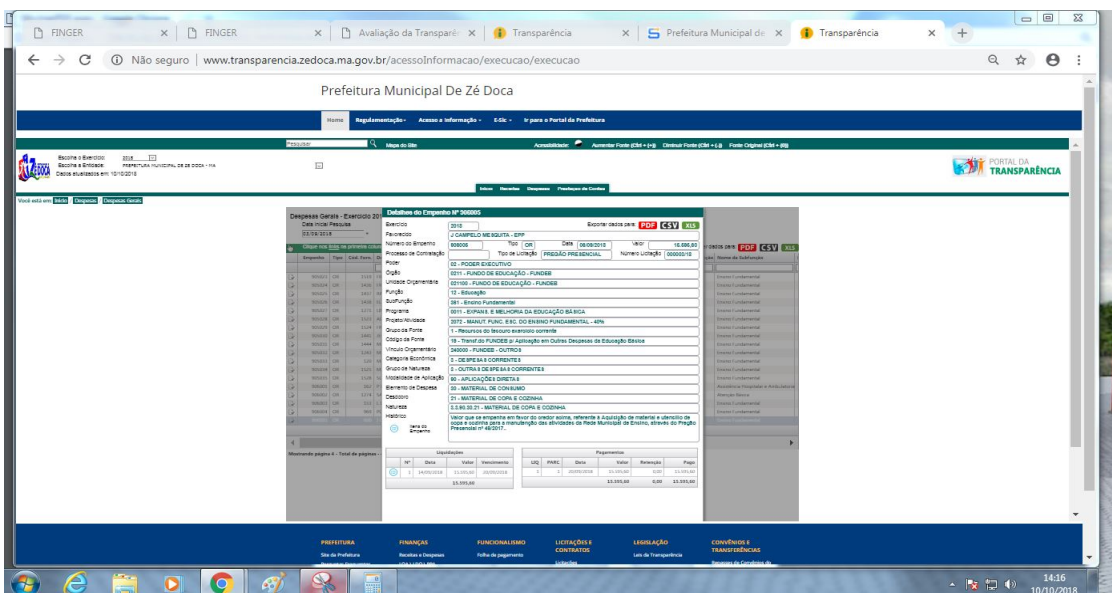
FINGER | FINGER | Avaliação da Transparê | Transparência | Prefeitura Municipal de | Transparência

Não seguro | www.transparencia.zedoca.ma.gov.br/acessoInformacao/execucao/execucao

Prefeitura Municipal De Zé Doca

Home Regulamentação Acesso a Informação E-Sic Ir para o Portal da Prefeitura

Pesquisar Mapa do Site Acessibilidade: Aumentar Fonte (Ctrl + (+)) Diminuir Fonte (Ctrl + (-)) Fonte Original (Ctrl + (0))

Escolha o Exercício: 2018
Escolha a Entidade: PREFEITURA MUNICIPAL DE ZE DOCA - MA
Dados atualizados em: 10/10/2018

PORTAL DA TRANSPARÊNCIA

Início Receitas Despesas Prestação de Contas

Você está em: Início Despesas Despesas Gerais

Despesas Gerais - Exercício 20
Data Inicial Pesquisa
03/09/2018

Detalhes do Empenho Nº 908005

Exercício 2018
Exportar dados para: PDF CSV XLS
Favorecido J CAMPELO MESQUITA - EPP
Número do Empenho 908005 Tipo OR Data 09/09/2018 Valor 15.595,60
Processo de Contratação Tipo de Licitação PREGÃO PRESENCIAL Número Licitação 000009/18
Poder 02 - PODER EXECUTIVO
Órgão 0211 - FUNDO DE EDUCAÇÃO - FUNDEB
Unidade Orçamentária 021100 - FUNDO DE EDUCAÇÃO - FUNDEB
Função 12 - Educação
SubFunção 361 - Ensino Fundamental
Programa 0011 - EXPANS. E MELHORIA DA EDUCAÇÃO BÁSICA
Projeto/Atividade 2072 - MANUT. FUNC. ESC. DO ENSINO FUNDAMENTAL - 40%
Grupo da Fonte 1 - Recursos do tesouro exercício corrente
Código da Fonte 19 - Transf do FUNDEB p/ Aplicação em Outras Despesas da Educação Básica
Vínculo Orçamentário 240000 - FUNDEB - OUTROS
Categoria Econômica 3 - DESPESAS CORRENTES
Grupo de Natureza 3 - OUTRAS DESPESAS CORRENTES
Modalidade de Aplicação 90 - APLICAÇÕES DIRETAS
Elemento de Despesa 30 - MATERIAL DE CONSUMO
Desdobro 21 - MATERIAL DE COPA E COZINHA
Natureza 3.3.90.30.21 - MATERIAL DE COPA E COZINHA
Histórico Valor que se empenha em favor do credor acima, referente a Aquisição de material e utensílio de copa e cozinha para a manutenção das atividades da Rede Municipal de Ensino, através do Pregão Presencial nº 46/2017...
Itens do Empenho

Liquidações
| Nº | Data | Valor | Vencimento |
|---|---|---|---|
| 1 | 14/09/2018 | 15.595,60 | 10/09/2018 |
| | | 15.595,60 | |

Pagamentos
| LIQ | PARC | Data | Valor | Retenção | Pago |
|---|---|---|---|---|---|
| 1 | 1 | 28/09/2018 | 15.595,60 | 0,00 | 15.595,60 |
| | | | 15.595,60 | 0,00 | 15.595,60 |

Mostrando página 1 - Total de páginas

PREFEITURA Site da Prefeitura
FINANÇAS Receitas e Despesas
FUNCIONALISMO Folha de pagamento
LICITAÇÕES E CONTRATOS Licitações
LEGISLAÇÃO Leis de Transparência
CONVÊNIOS E TRANSFERÊNCIAS Repasses de Convênios do

14:16
10/10/2018